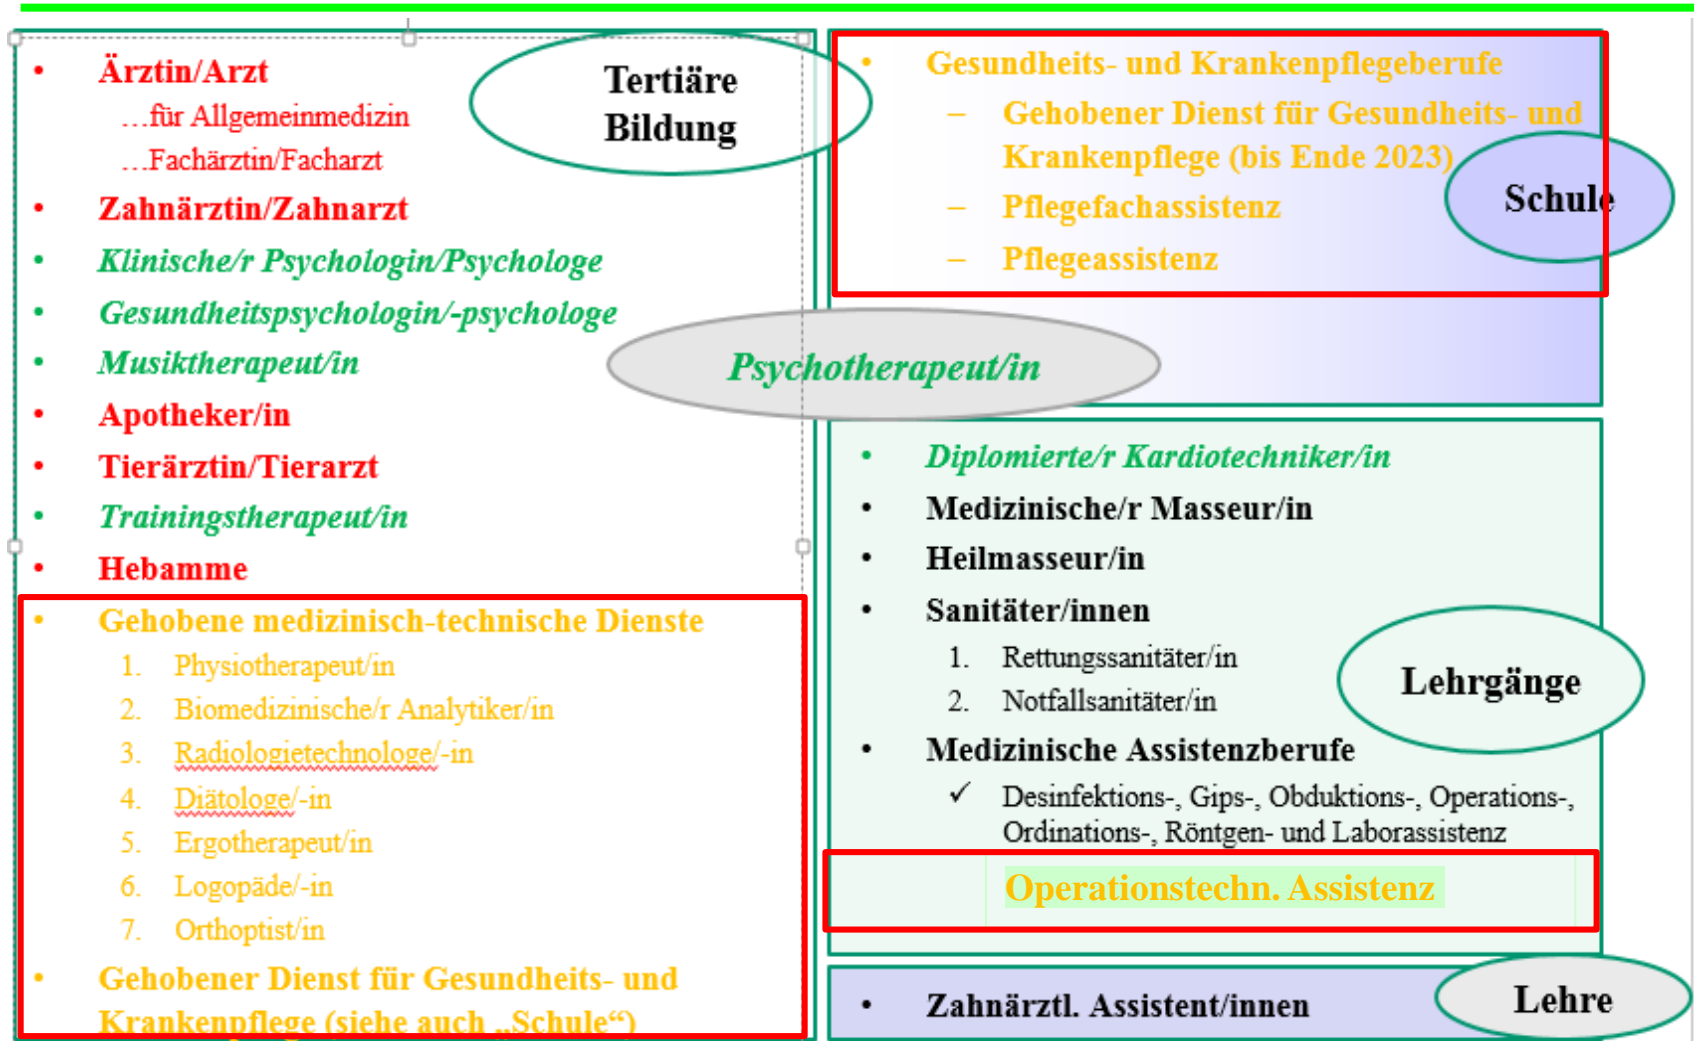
Tertiäre Bildung

- Ärztin/Arzt
  …für Allgemeinmedizin
  …Fachärztin/Facharzt
- Zahnärztin/Zahnarzt
- Klinische/r Psychologin/Psychologe
- Gesundheitspsychologin/-psychologe
- Musiktherapeut/in
- Apotheker/in
- Tierärztin/Tierarzt
- Trainingstherapeut/in
- Hebamme
- Gehobene medizinisch-technische Dienste
  1. Physiotherapeut/in
  2. Biomedizinische/r Analytiker/in
  3. Radiologietechnologe/-in
  4. Diätologe/-in
  5. Ergotherapeut/in
  6. Logopäde/-in
  7. Orthoptist/in
- Gehobener Dienst für Gesundheits- und Krankenpflege (siehe auch „Schule“)

Psychotherapeut/in

- Gesundheits- und Krankenpflegeberufe
  – Gehobener Dienst für Gesundheits- und Krankenpflege (bis Ende 2023)
  – Pflegefachassistenz
  – Pflegeassistenz

Schule

- Diplomierte/r Kardiotechniker/in
- Medizinische/r Masseur/in
- Heilmasseur/in
- Sanitäter/innen
  1. Rettungssanitäter/in
  2. Notfallsanitäter/in
- Medizinische Assistenzberufe
  ✓ Desinfektions-, Gips-, Obduktions-, Operations-, Ordinations-, Röntgen- und Laborassistenz

Lehrgänge

Operationstechn. Assistenz

- Zahnärztl. Assistent/innen

Lehre